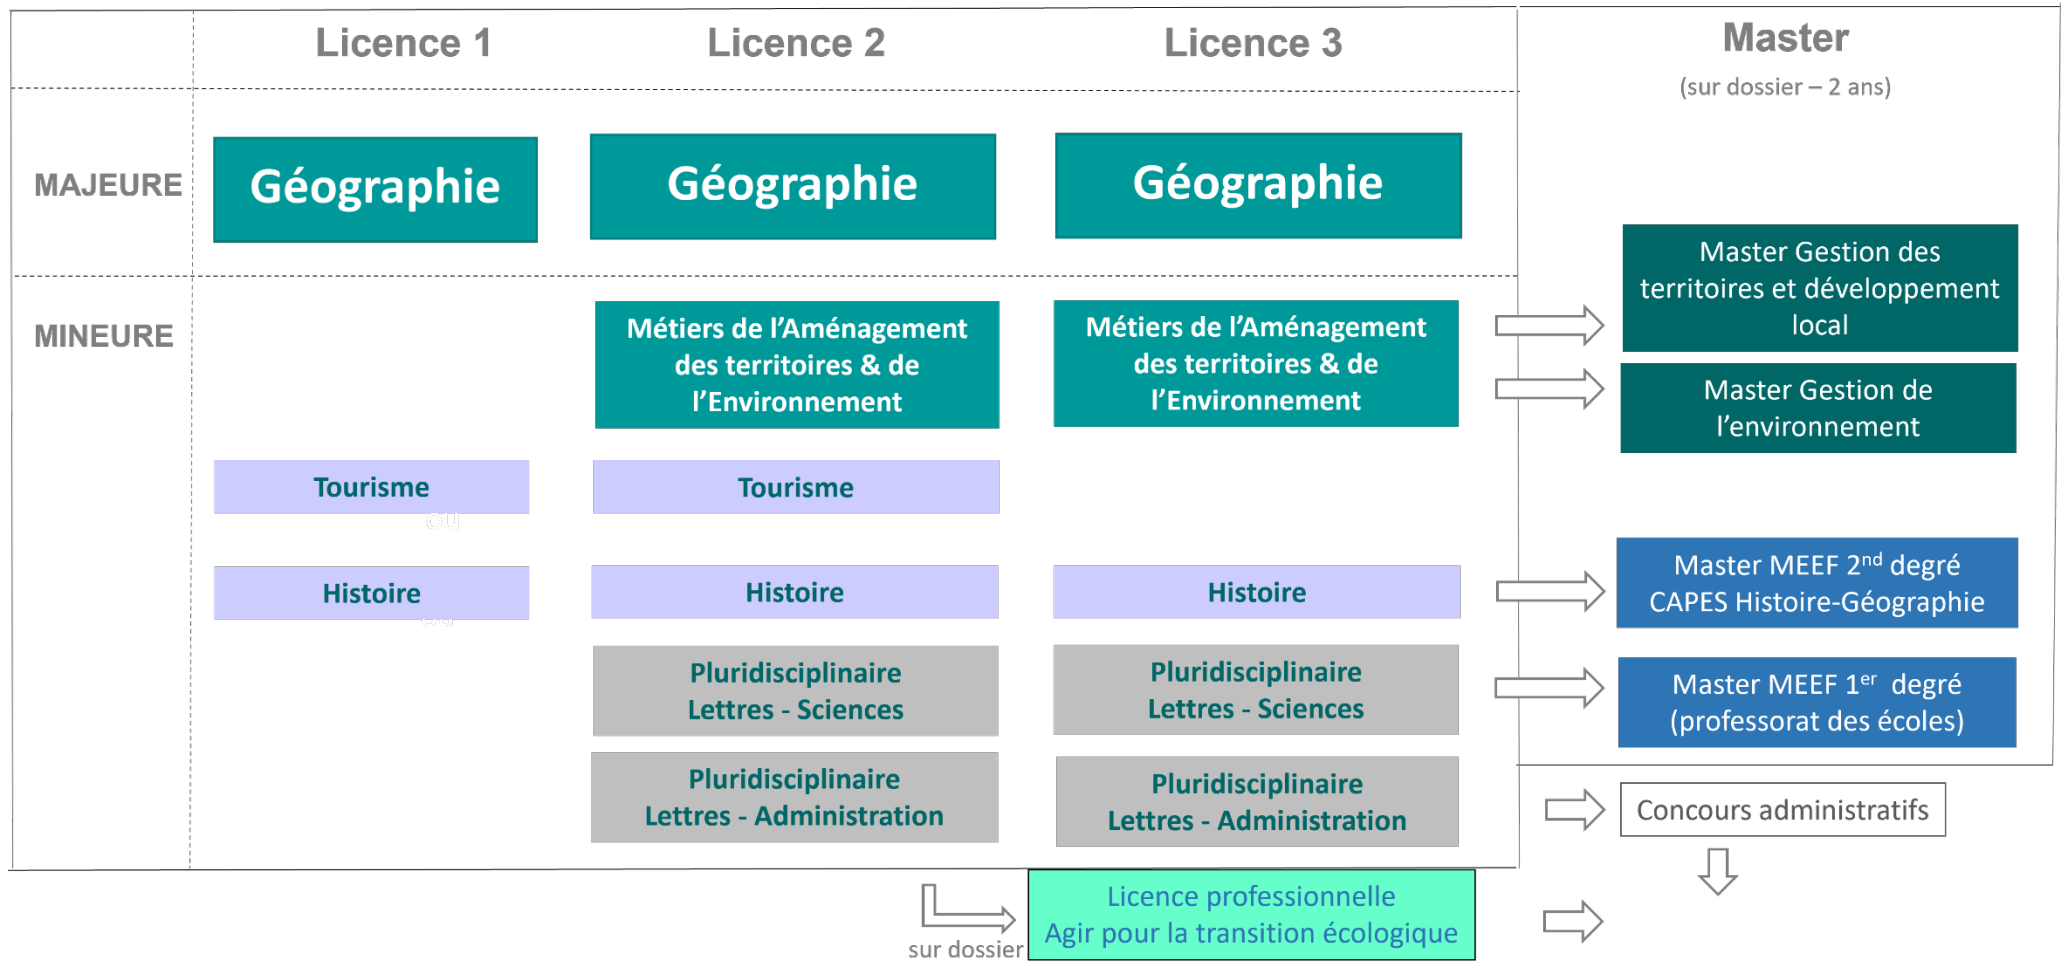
Licence 1

Licence 2

Licence 3

Master

(sur dossier – 2 ans)

MAJEURE

Géographie

Géographie

Géographie

MINEURE

Métiers de l'Aménagement des territoires & de l'Environnement

Métiers de l'Aménagement des territoires & de l'Environnement

Master Gestion des territoires et développement local

Master Gestion de l'environnement

Tourisme

OU

Tourisme

Histoire

Histoire

Histoire

Master MEEF $2^{nd}$ degré CAPES Histoire-Géographie

Pluridisciplinaire Lettres - Sciences

Pluridisciplinaire Lettres - Sciences

Master MEEF $1^{er}$ degré (professorat des écoles)

Pluridisciplinaire Lettres - Administration

Pluridisciplinaire Lettres - Administration

Concours administratifs

sur dossier

Licence professionnelle Agir pour la transition écologique